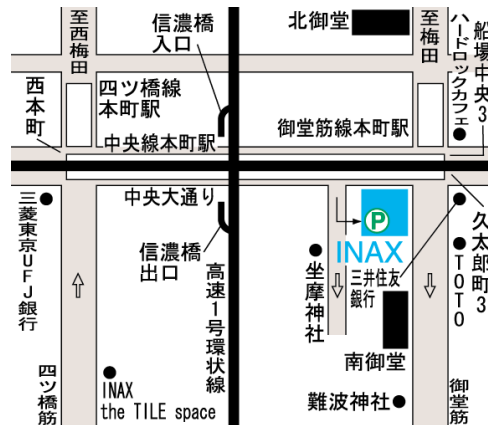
至西梅田

信濃橋入口

北御堂

至梅田

船場中央3

ハードロックカフェ

西本町

四ツ橋線本町駅

御堂筋線本町駅

中央線本町駅

中央大通り

三菱東京UFJ銀行

信濃橋出口

高速1号環状線

P

INAX

久太郎町3

坐摩神社

三井住友銀行

TOTO

南御堂

四ツ橋筋

INAX the TILE space

難波神社

御堂筋